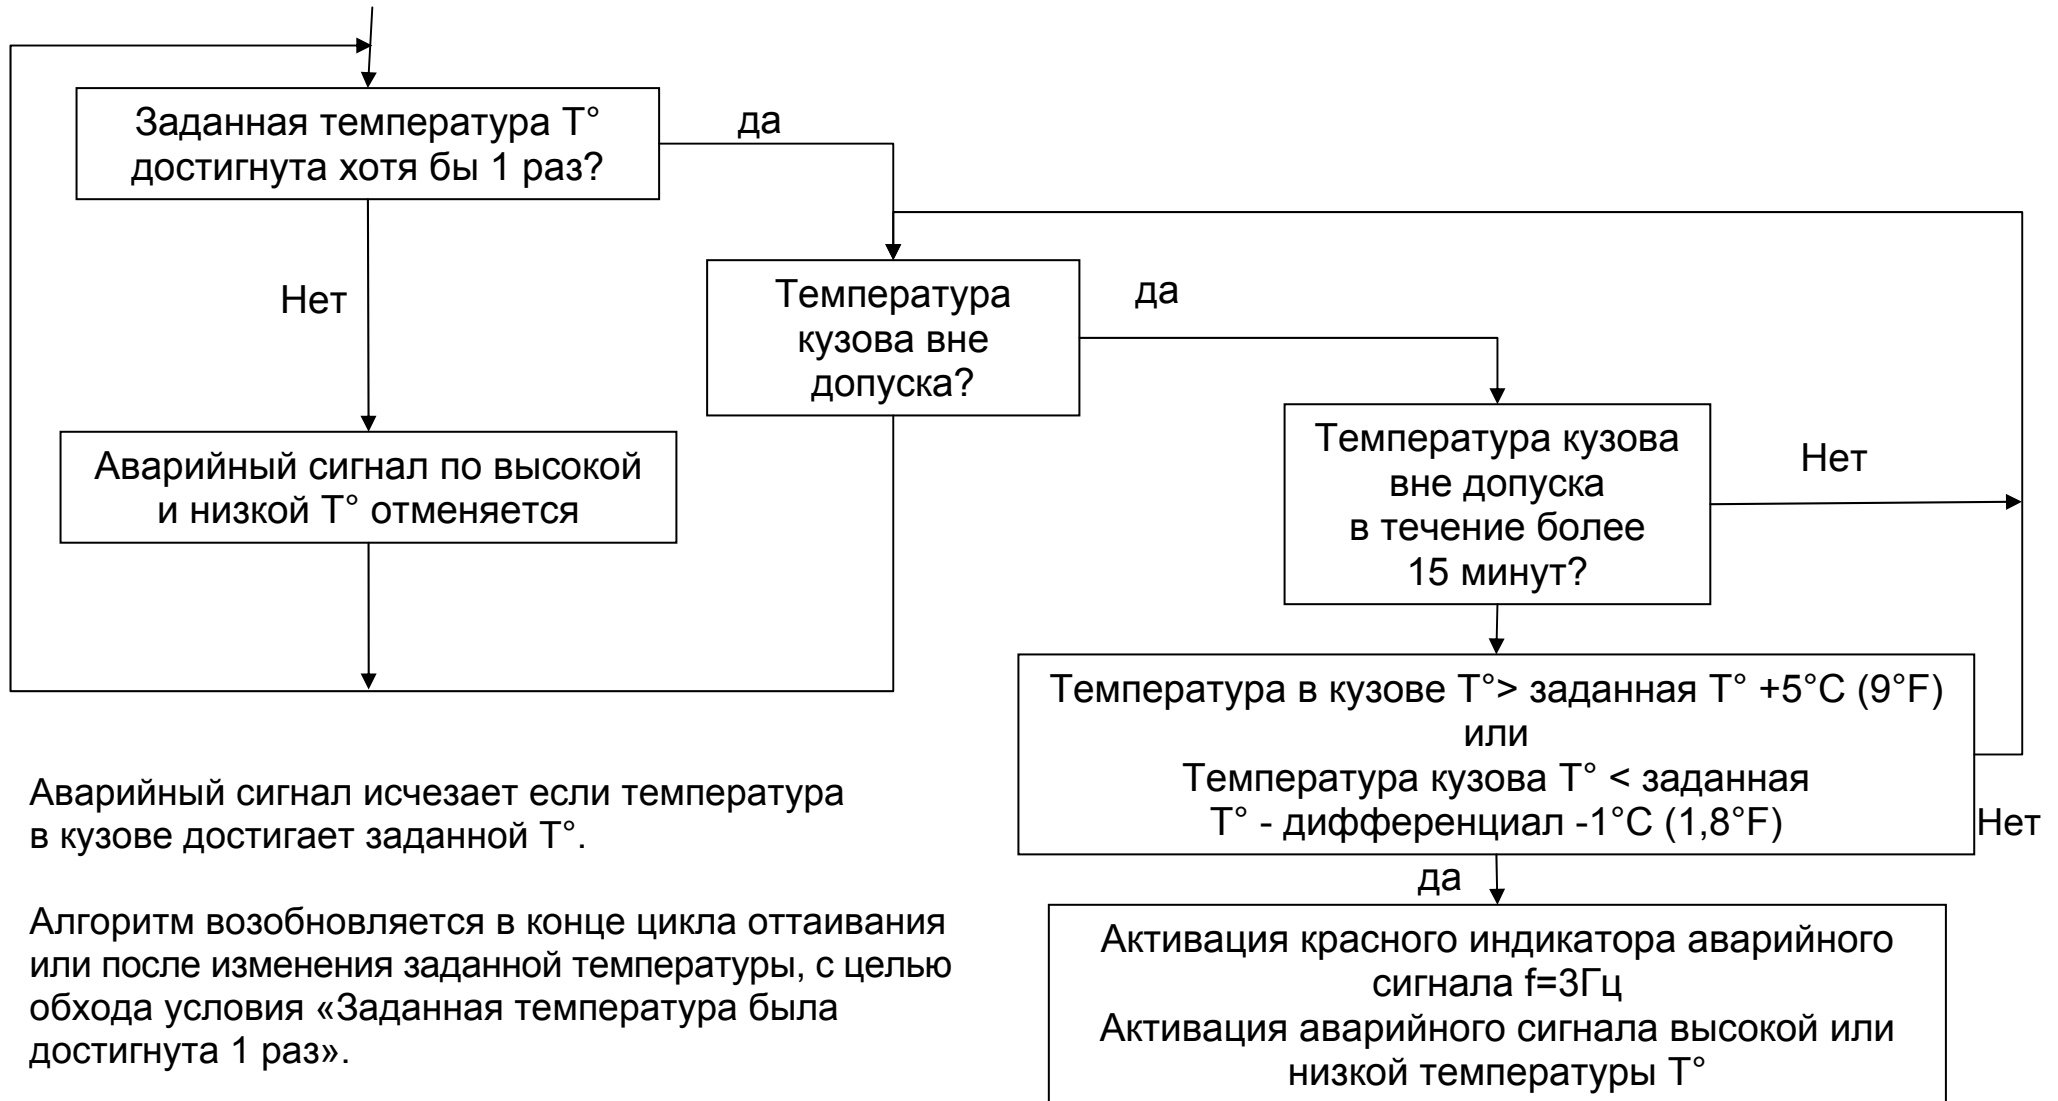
Заданная температура T° достигнута хотя бы 1 раз?

да

Нет

Температура кузова вне допуска?

да

Аварийный сигнал по высокой и низкой T° отменяется

Температура кузова вне допуска в течение более 15 минут?

Нет

Температура в кузове T°> заданная T° +5°C (9°F) или Температура кузова T° < заданная T° - дифференциал -1°C (1,8°F)

Нет

да

Активация красного индикатора аварийного сигнала f=3Гц
Активация аварийного сигнала высокой или низкой температуры T°

Аварийный сигнал исчезает если температура в кузове достигает заданной T°.

Алгоритм возобновляется в конце цикла оттаивания или после изменения заданной температуры, с целью обхода условия «Заданная температура была достигнута 1 раз».